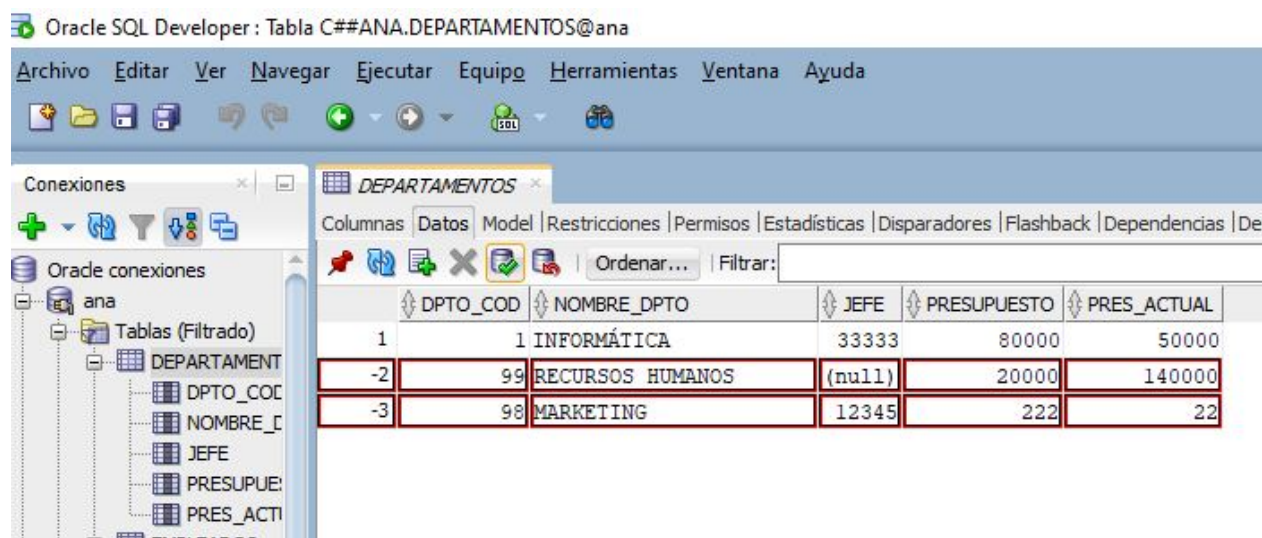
Oracle SQL Developer : Tabla C##ANA.DEPARTAMENTOS@ana

Archivo Editar Ver Navegar Ejecutar Equipo Herramientas Ventana Ayuda

Conexiones

Oracle conexiones
ana
Tablas (Filtrado)
DEPARTAMENT
DPTO_COD
NOMBRE_D
JEFE
PRESUPUES
PRES_ACTU

DEPARTAMENTOS

Columnas | Datos | Model | Restricciones | Permisos | Estadísticas | Disparadores | Flashback | Dependencias | De

Ordenar... | Filtrar:

| | DPTO_COD | NOMBRE_DPTO | JEFE | PRESUPUESTO | PRES_ACTUAL |
|---|---|---|---|---|---|
| 1 | 1 | INFORMÁTICA | 33333 | 80000 | 50000 |
| -2 | 99 | RECURSOS HUMANOS | (null) | 20000 | 140000 |
| -3 | 98 | MARKETING | 12345 | 222 | 22 |